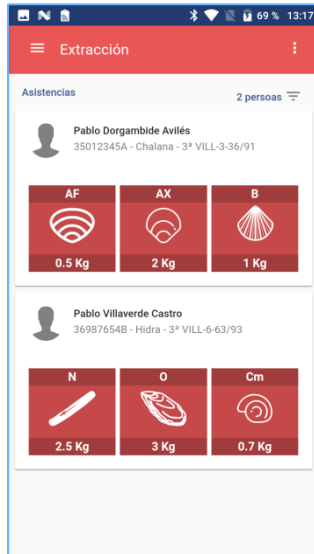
69 % 13:17

Extracción

Asistencias

2 persoas

Pablo Dorgambide Avilés
35012345A - Chalana - 3ª VILL-3-36/91

AF
0.5 Kg

AX
2 Kg

B
1 Kg

Pablo Villaverde Castro
36987654B - Hidra - 3ª VILL-6-63/93

N
2.5 Kg

O
3 Kg

Cm
0.7 Kg